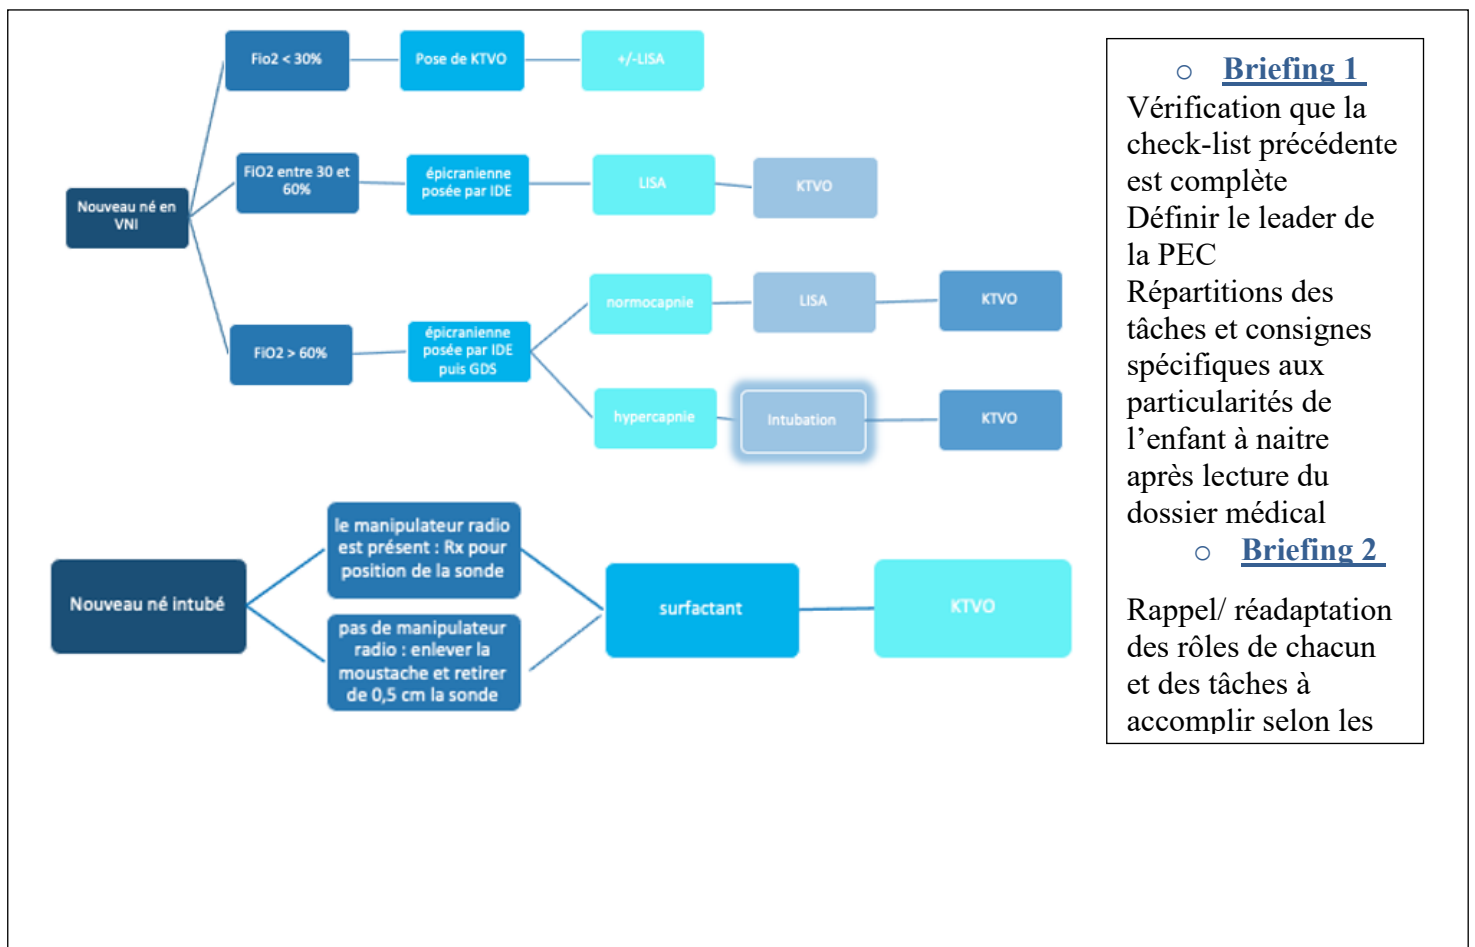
Nouveau né en VNI

Fio2 < 30%

Pose de KTVO

+/-LISA

FiO2 entre 30 et 60%

épicranienne posée par IDE

LISA

KTVO

FiO2 > 60%

épicranienne posée par IDE puis GDS

normocapnie

LISA

KTVO

hypercapnie

Intubation

KTVO

Nouveau né intubé

le manipulateur radio est présent : Rx pour position de la sonde

pas de manipulateur radio : enlever la moustache et retirer de 0,5 cm la sonde

surfactant

KTVO

○ Briefing 1

Vérification que la check-list précédente est complète
Définir le leader de la PEC
Répartitions des tâches et consignes spécifiques aux particularités de l'enfant à naitre après lecture du dossier médical

○ Briefing 2

Rappel/ réadaptation des rôles de chacun et des tâches à accomplir selon les